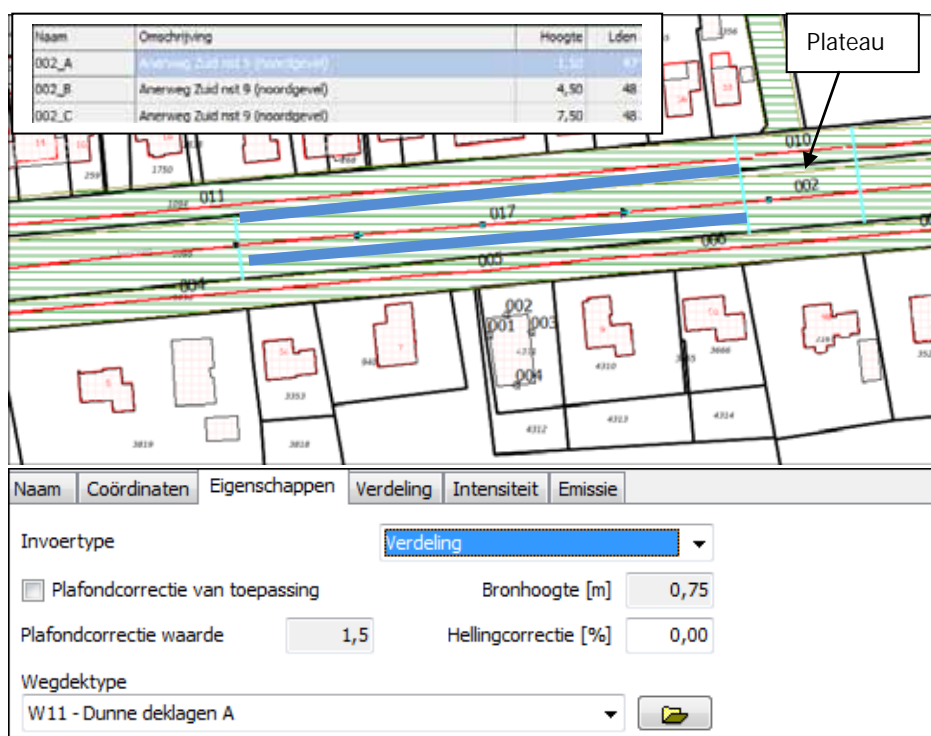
| Naam | Omschrijving | Hoogte | Lden |
|---|---|---|---|
| 002_A | Anerweg Zuid nst 9 (noordgevel) | 1,50 | 47 |
| 002_B | Anerweg Zuid nst 9 (noordgevel) | 4,50 | 48 |
| 002_C | Anerweg Zuid nst 9 (noordgevel) | 7,50 | 48 |

Plateau

010
002
011
017
006
005
004
002
001
003
004
1750
259
3353
3818
3819
4310
4312
4313
4314
3666

Naam | Coördinaten | Eigenschappen | Verdeling | Intensiteit | Emissie

Invoertype
Verdeling

Plafondcorrectie van toepassing
Bronhoogte [m] 0,75

Plafondcorrectie waarde 1,5
Hellingcorrectie [%] 0,00

Wegdektype
W11 - Dunne deklagen A